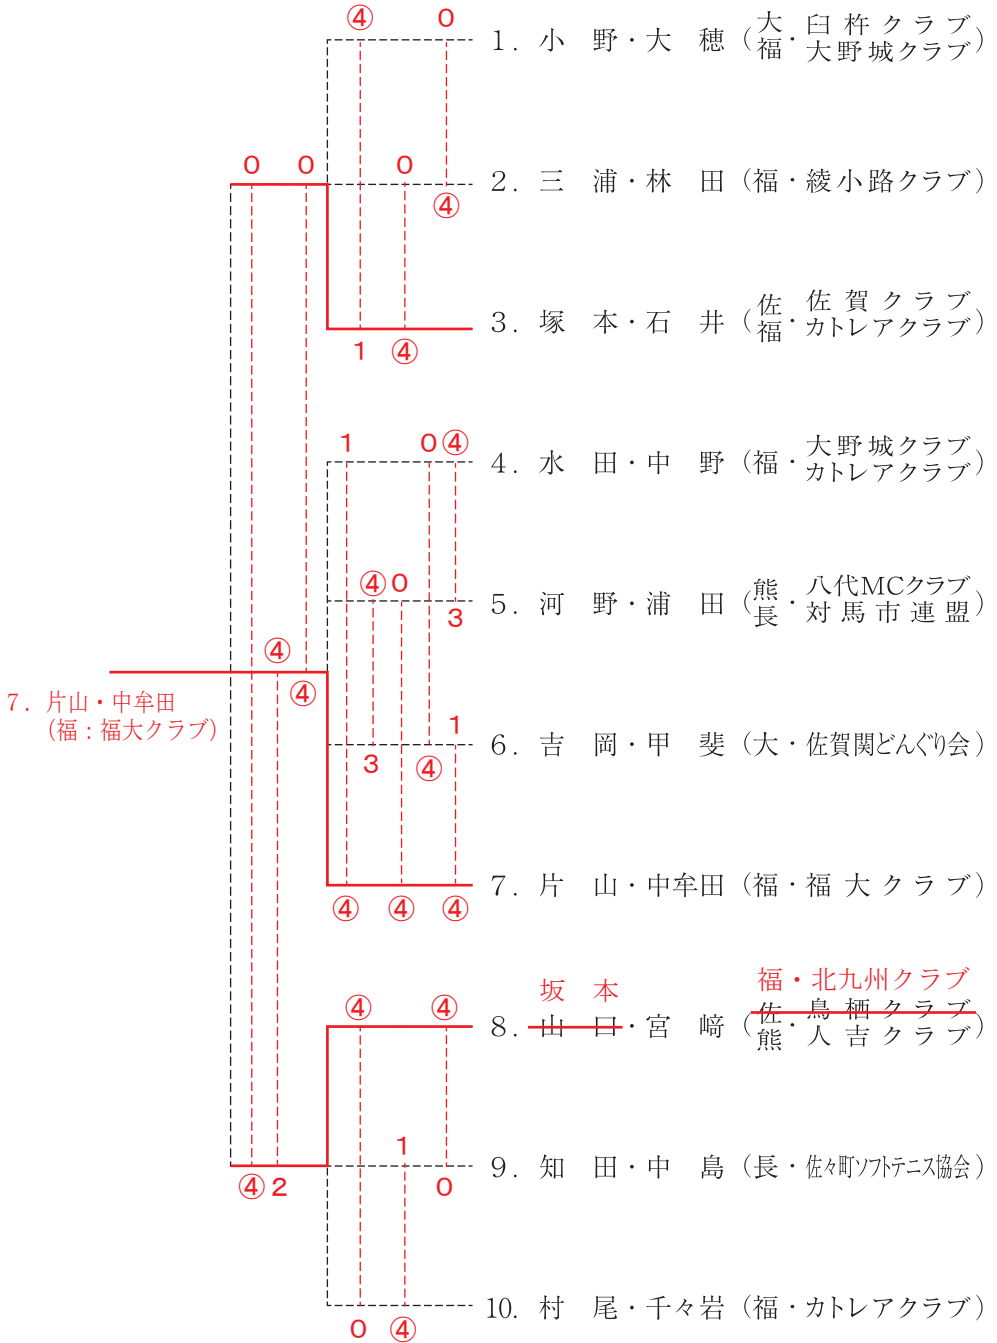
④ 0
1. 小 野・大 穂（大福・臼 杵 ク ラ ブ 大野城クラブ）
0 0 0
④
2. 三 浦・林 田（福・綾小路クラブ）
3. 塚 本・石 井（佐福・佐 賀 ク ラ ブ カトレアクラブ）
1 ④
1 0 ④
4. 水 田・中 野（福・大野城クラブ カトレアクラブ）
④0
3
5. 河 野・浦 田（熊長・八代MCクラブ 対 馬 市 連 盟）
④
④
7. 片山・中牟田（福：福大クラブ）
1
6. 吉 岡・甲 斐（大・佐賀関どんぐり会）
3 ④
7. 片 山・中牟田（福・福 大 ク ラ ブ）
④ ④ ④
坂 本
福・北九州クラブ
④ ④
8. 山 口・宮 崎（佐熊・鳥 栖 ク ラ ブ 人 吉 ク ラ ブ）
1
9. 知 田・中 島（長・佐々町ソフトテニス協会）
④2 0
10. 村 尾・千々岩（福・カトレアクラブ）
0 ④